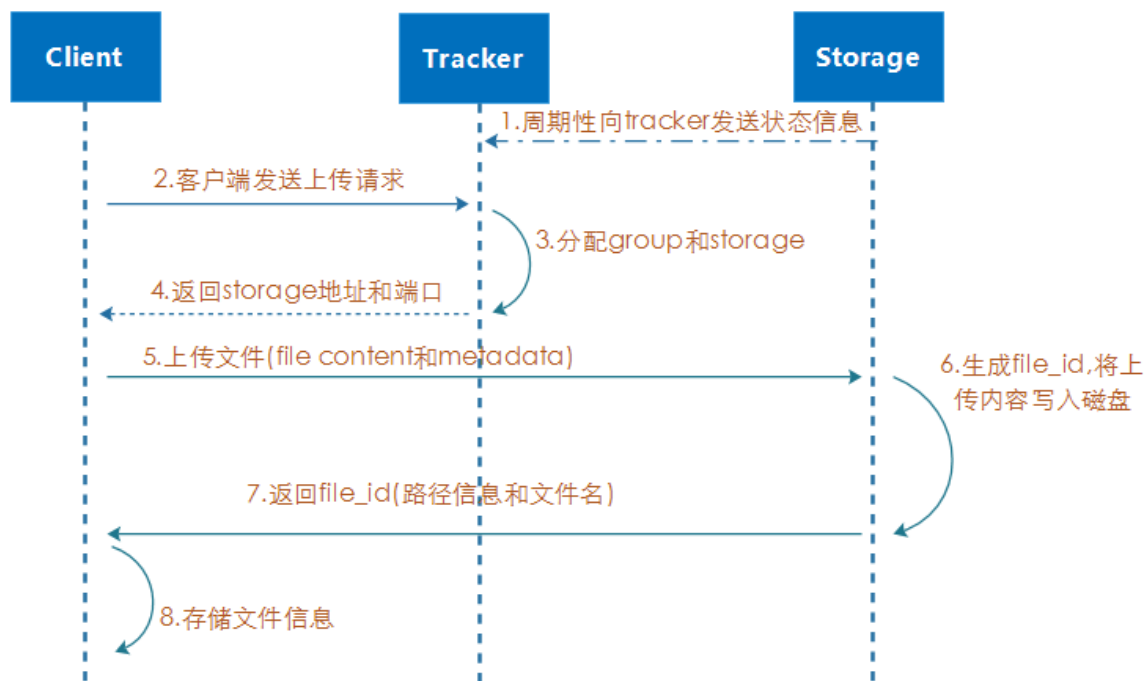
Client

Tracker

Storage

1.周期性向tracker发送状态信息

2.客户端发送上传请求

3.分配group和storage

4.返回storage地址和端口

5.上传文件(file content和metadata)

6.生成file_id,将上传内容写入磁盘

7.返回file_id(路径信息和文件名)

8.存储文件信息